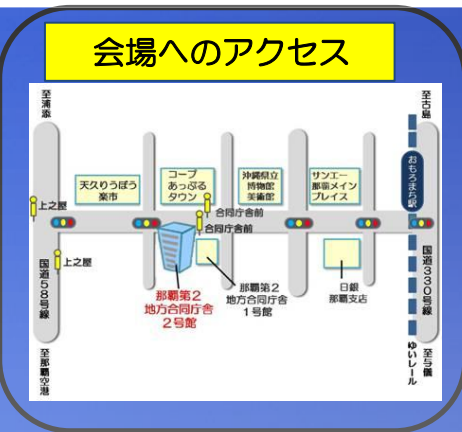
会場へのアクセス

至浦添

至古島

天久りうぼう楽市

コープあっぷるタウン

沖縄県立博物館美術館

サンエー那覇メインプレイス

おもろまち駅

上之屋

上之屋

合同庁舎前

合同庁舎前

国道58号線

国道330号線

那覇第2地方合同庁舎2号館

那覇第2地方合同庁舎1号館

日銀那覇支店

ゆいレール

至那覇空港

至与儀